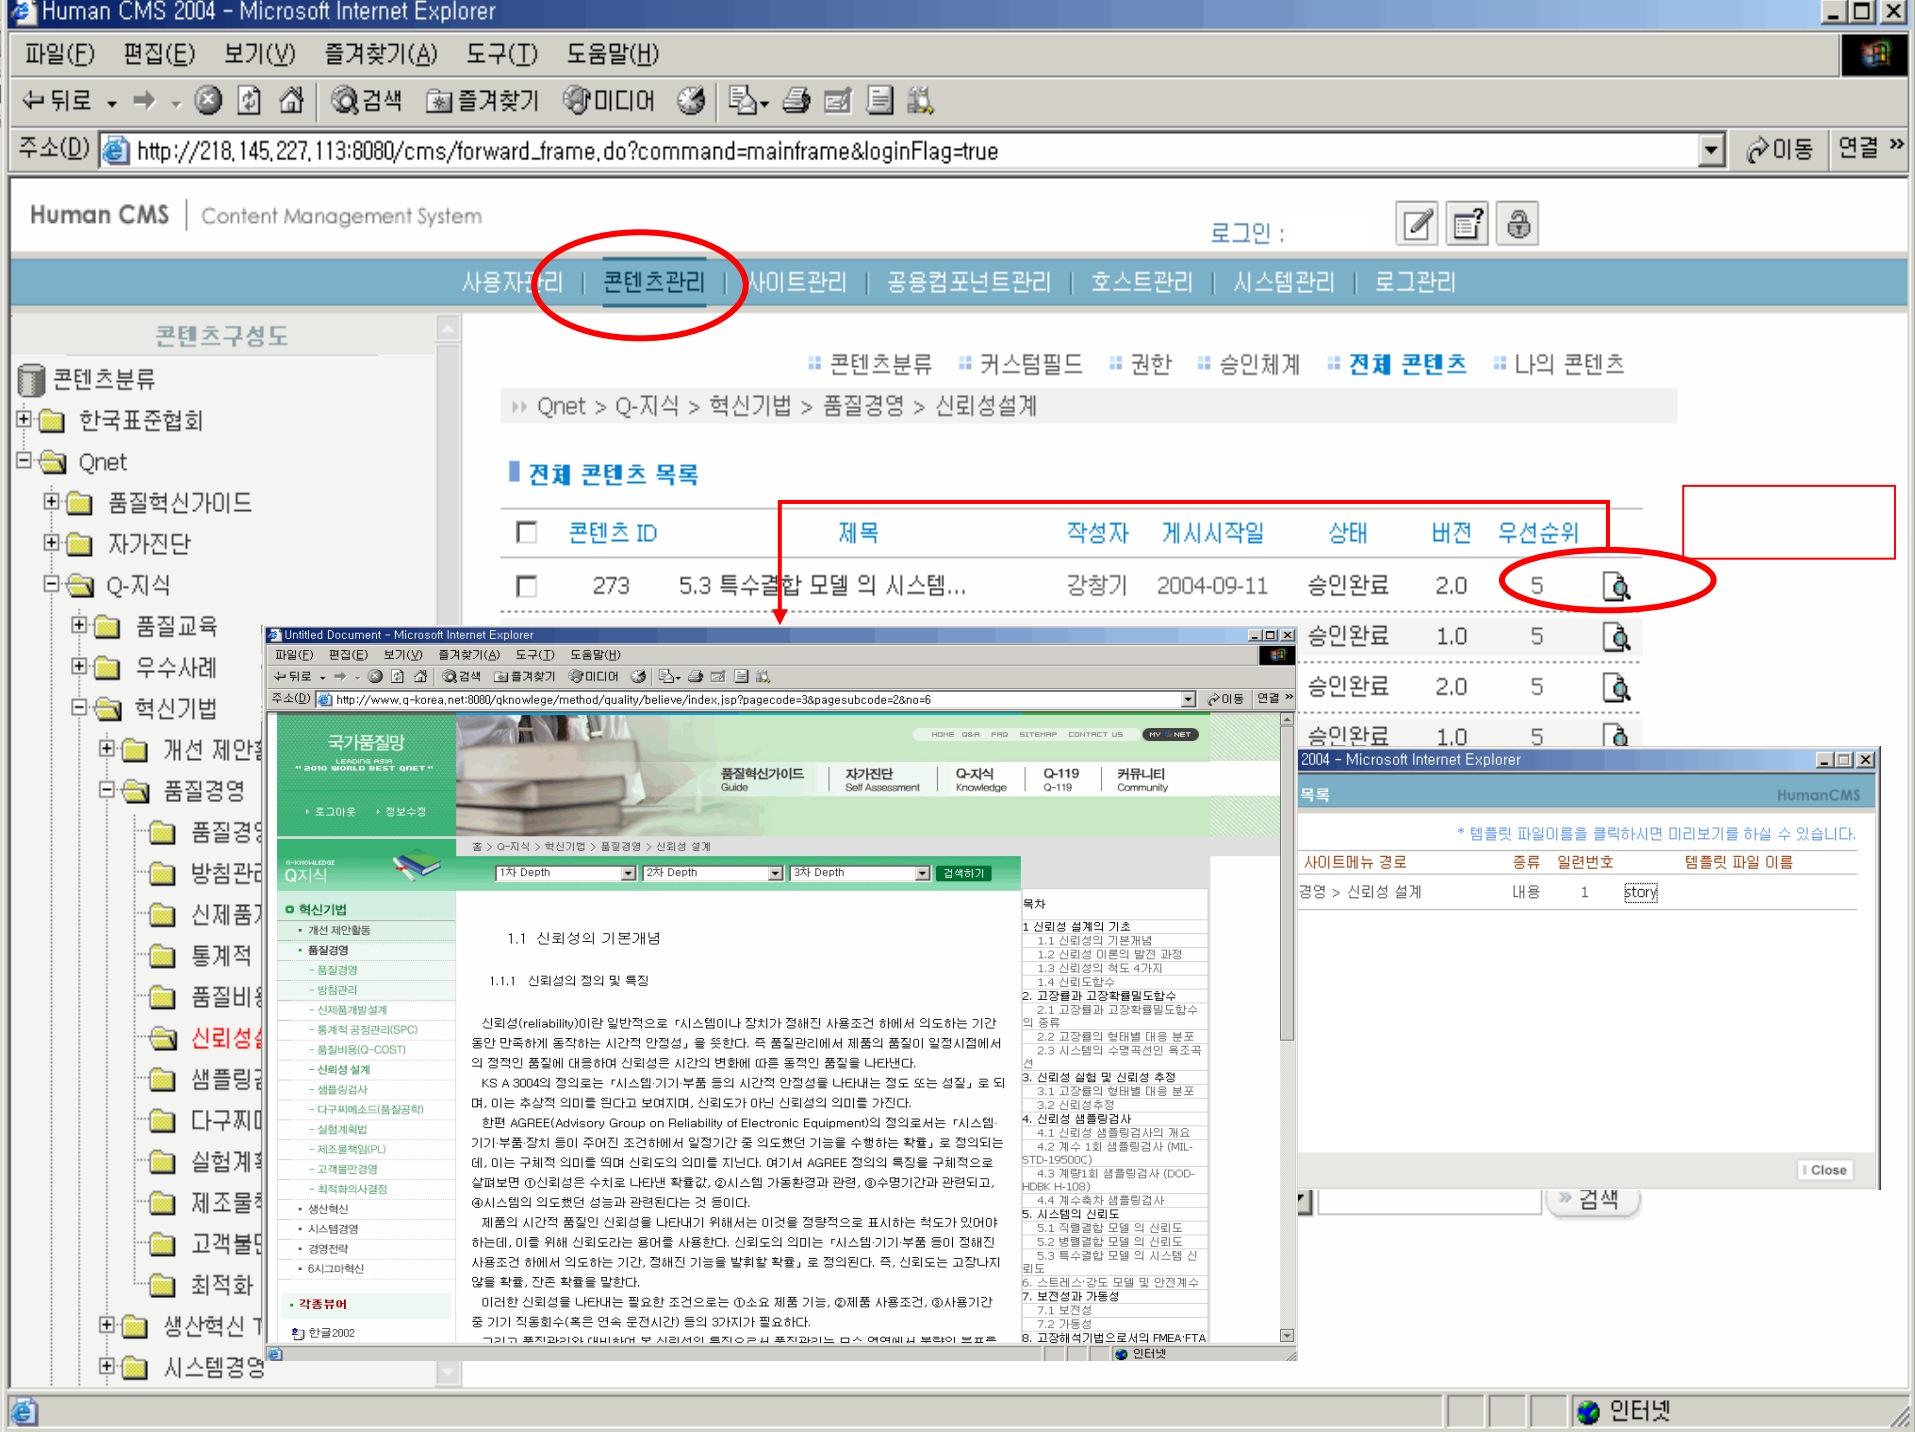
Human CMS 2004 - Microsoft Internet Explorer

파일(F) 편집(E) 보기(V) 즐겨찾기(A) 도구(T) 도움말(H)

뒤로 검색 즐겨찾기 미디어

주소(D) http://218.145.227.113:8080/cms/forward_frame.do?command=mainframe&loginFlag=true 이동 연결

Human CMS | Content Management System

로그인 :

사용자관리 | 콘텐츠관리 | 사이트관리 | 공용컴포넌트관리 | 호스트관리 | 시스템관리 | 로그관리

콘텐츠구성도

콘텐츠분류
한국표준협회
Qnet
품질혁신가이드
자가진단
Q-지식
품질교육
우수사례
혁신기법
개선 제안
품질경영
품질경
방침관
신제품
통계적
품질비
신뢰성
샘플링
다구찌
실험계
제조물
고객불
최적화
생산혁신
시스템경영

콘텐츠분류 커스텀필드 권한 승인체계 전체 콘텐츠 나의 콘텐츠

Qnet > Q-지식 > 혁신기법 > 품질경영 > 신뢰성설계

전체 콘텐츠 목록

| | 콘텐츠 ID | 제목 | 작성자 | 게시시작일 | 상태 | 버전 | 우선순위 | |
|---|---|---|---|---|---|---|---|---|
| | 273 | 5.3 특수결합 모델 의 시스템... | 강창기 | 2004-09-11 | 승인완료 | 2.0 | 5 | |
| | | | | | 승인완료 | 1.0 | 5 | |
| | | | | | 승인완료 | 2.0 | 5 | |
| | | | | | 승인완료 | 1.0 | 5 | |

Untitled Document - Microsoft Internet Explorer

파일(F) 편집(E) 보기(V) 즐겨찾기(A) 도구(T) 도움말(H)

뒤로 검색 즐겨찾기 미디어

주소(D) http://www.q-korea.net:8080/qknowlege/method/quality/believe/index.jsp?pagecode=3&pagesubcode=2&no=6 이동 연결

국가품질망
LEADING ASIA
" 2010 WORLD BEST QNET "
로그아웃 정보수정

HOME Q&A FAQ SITEMAP CONTACT US MY NET

품질혁신가이드 Guide | 자가진단 Self Assessment | Q-지식 Knowledge | Q-119 Q-119 | 커뮤니티 Community

홈 > Q-지식 > 혁신기법 > 품질경영 > 신뢰성 설계

Q-KNOWLEDGE
Q지식

1차 Depth 2차 Depth 3차 Depth 검색하기

혁신기법
개선 제안활동
품질경영
- 품질경영
- 방침관리
- 신제품개발설계
- 통계적 공정관리(SPC)
- 품질비용(Q-COST)
- 신뢰성 설계
- 샘플링검사
- 다구찌메소드(품질공학)
- 실험계획법
- 제조물책임(PL)
- 고객불만경영
- 최적화의사결정
생산혁신
시스템경영
경영전략
6시그마혁신
각종뷰어
한글2002

1.1 신뢰성의 기본개념

1.1.1 신뢰성의 정의 및 특징

신뢰성(reliability)이란 일반적으로 「시스템이나 장치가 정해진 사용조건 하에서 의도하는 기간 동안 만족하게 동작하는 시간적 안정성」을 뜻한다. 즉 품질관리에서 제품의 품질이 일정시점에서의 정적인 품질에 대응하여 신뢰성은 시간의 변화에 따른 동적인 품질을 나타낸다.

KS A 3004의 정의로는 「시스템·기기·부품 등의 시간적 안정성을 나타내는 정도 또는 성질」로 되며, 이는 추상적 의미를 띈다고 보여지며, 신뢰도가 아닌 신뢰성의 의미를 가진다.

한편 AGREE(Advisory Group on Reliability of Electronic Equipment)의 정의로서는 「시스템·기기·부품 장치 등이 주어진 조건하에서 일정기간 중 의도했던 기능을 수행하는 확률」로 정의되는데, 이는 구체적 의미를 띄며 신뢰도의 의미를 지닌다. 여기서 AGREE 정의의 특징을 구체적으로 살펴보면 ①신뢰성은 수치로 나타낸 확률값, ②시스템 가동환경과 관련, ③수명기간과 관련되고, ④시스템의 의도했던 성능과 관련된다는 것 등이다.

제품의 시간적 품질인 신뢰성을 나타내기 위해서는 이것을 정량적으로 표시하는 척도가 있어야 하는데, 이를 위해 신뢰도라는 용어를 사용한다. 신뢰도의 의미는 「시스템·기기·부품 등이 정해진 사용조건 하에서 의도하는 기간, 정해진 기능을 발휘할 확률」로 정의된다. 즉, 신뢰도는 고장나지 않을 확률, 잔존 확률을 말한다.

이러한 신뢰성을 나타내는 필요한 조건으로는 ①소요 제품 기능, ②제품 사용조건, ③사용기간 중 기기 직동회수(혹은 연속 운전시간) 등의 3가지가 필요하다.

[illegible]

목차
1 신뢰성 설계의 기초
1.1 신뢰성의 기본개념
1.2 신뢰성 이론의 발전 과정
1.3 신뢰성의 척도 4가지
1.4 신뢰도함수
2. 고장률과 고장확률밀도함수
2.1 고장률과 고장확률밀도함수의 종류
2.2 고장률의 형태별 대응 분포
2.3 시스템의 수명곡선인 욕조곡선
3. 신뢰성 실험 및 신뢰성 추정
3.1 고장률의 형태별 대응 분포
3.2 신뢰성추정
4. 신뢰성 샘플링검사
4.1 신뢰성 샘플링검사의 개요
4.2 계수 1회 샘플링검사 (MIL-STD-19500C)
4.3 계량1회 샘플링검사 (DOD-HDBK H-108)
4.4 계수축차 샘플링검사
5. 시스템의 신뢰도
5.1 직렬결합 모델 의 신뢰도
5.2 병렬결합 모델 의 신뢰도
5.3 특수결합 모델 의 시스템 신뢰도
6. 스트레스·강도 모델 및 안전계수
7. 보전성과 가동성
7.1 보전성
7.2 가동성
8. 고장해석기법으로서의 FMEA·FTA

인터넷

2004 - Microsoft Internet Explorer

목록 HumanCMS

* 템플릿 파일이름을 클릭하시면 미리보기를 하실 수 있습니다.

| 사이트메뉴 경로 | 종류 | 일련번호 | 템플릿 파일 이름 |
|---|---|---|---|
| 경영 > 신뢰성 설계 | 내용 | 1 | story |

Close

검색

인터넷